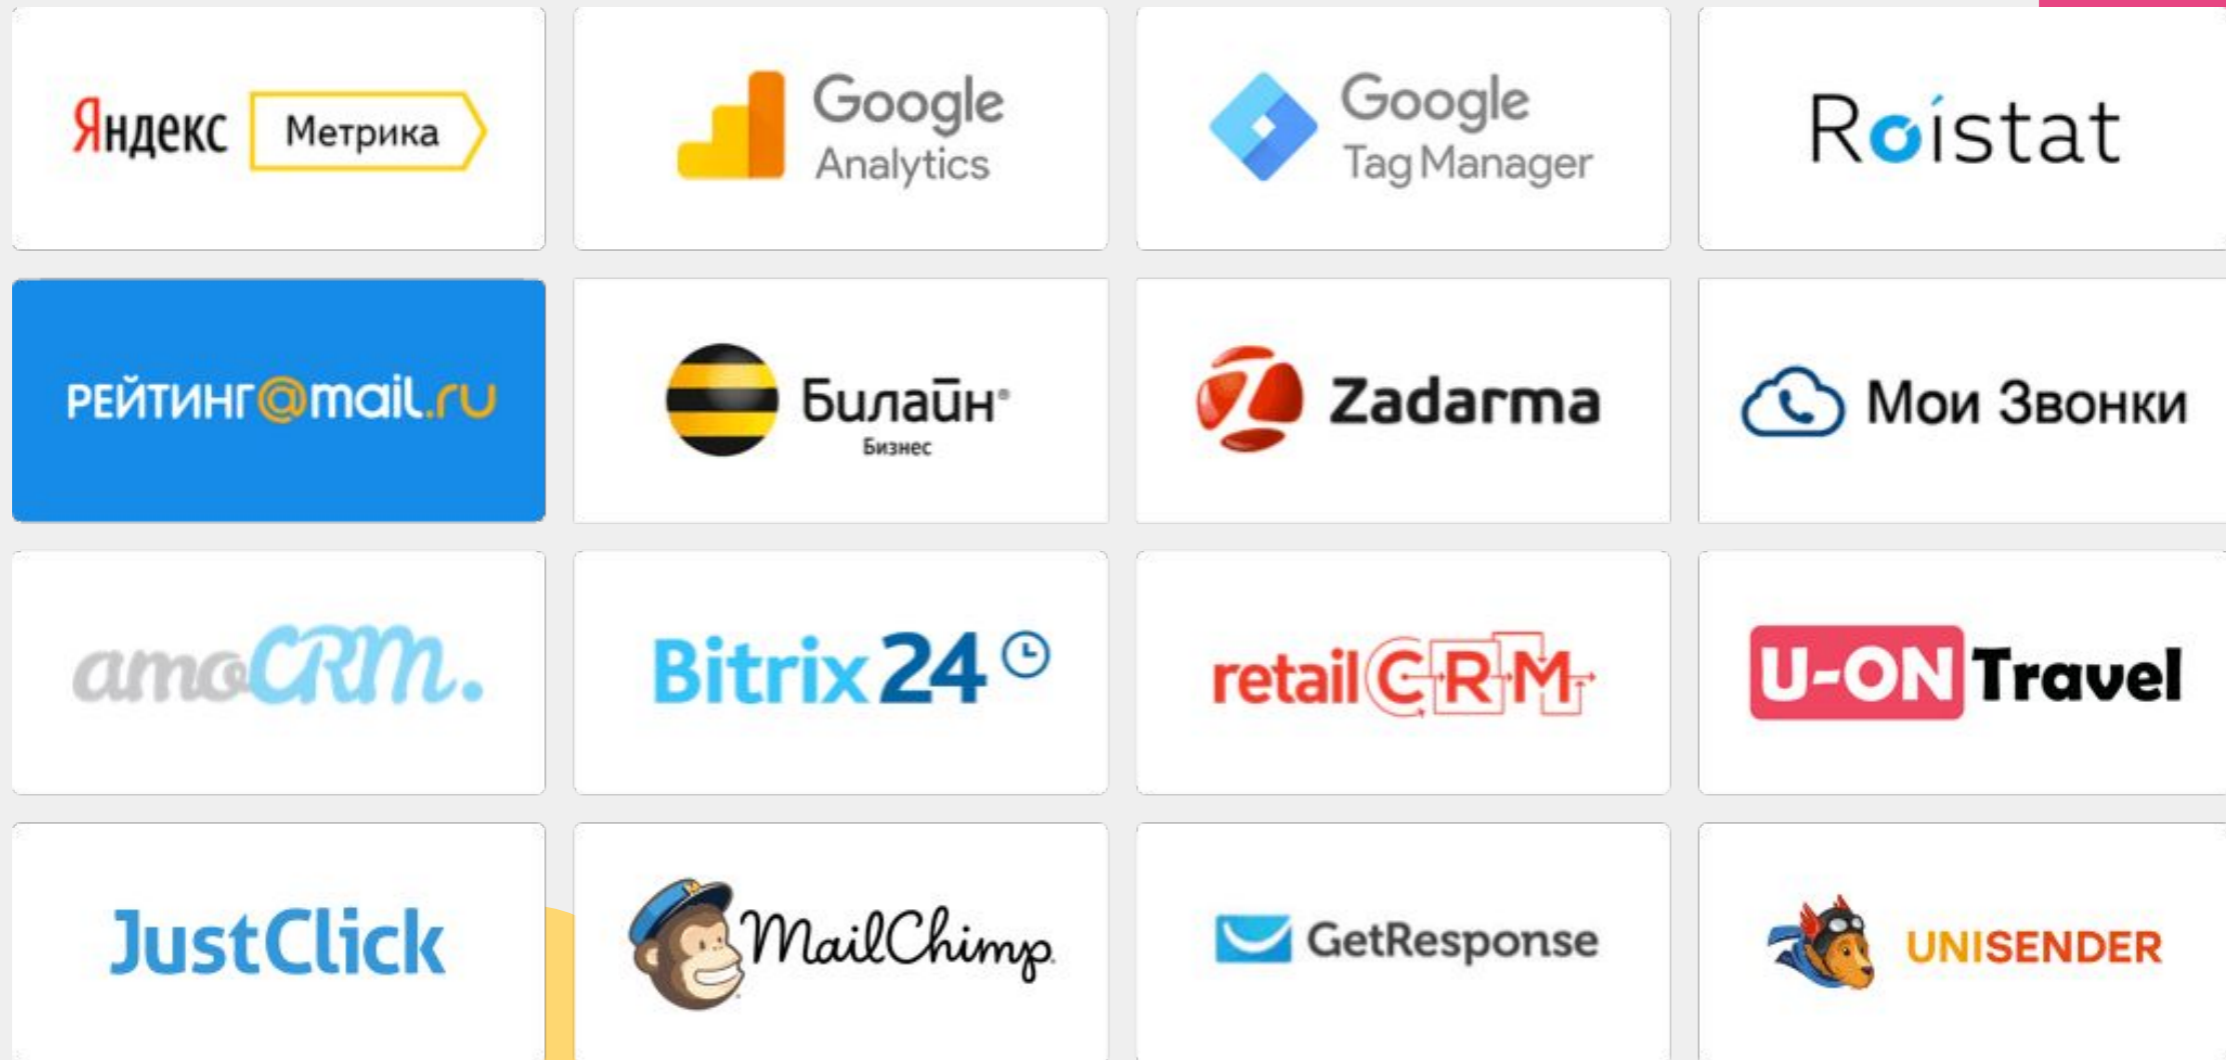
Яндекс Метрика

Google Analytics

Google Tag Manager

Roistat

РЕЙТИНГ@mail.ru

Билайн Бизнес

Zadarma

Мои Звонки

amoCRM.

Bitrix24

retailCRM

U-ON Travel

JustClick

MailChimp

GetResponse

UNISENDER